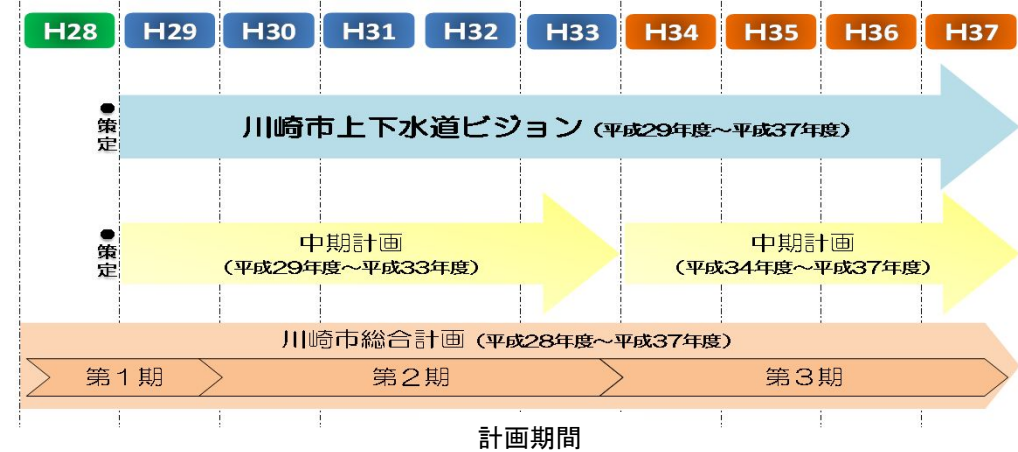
H28 H29 H30 H31 H32 H33 H34 H35 H36 H37

●策定

川崎市上下水道ビジョン（平成29年度～平成37年度）

●策定

中期計画
（平成29年度～平成33年度）

中期計画
（平成34年度～平成37年度）

川崎市総合計画（平成28年度～平成37年度）

第１期

第２期

第３期

計画期間